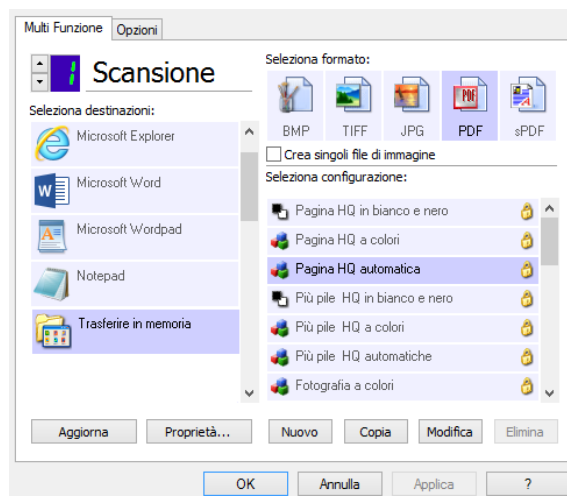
Multi Funzione | Opzioni

1 Scansione

Seleziona destinazioni:

Microsoft Explorer

Microsoft Word

Microsoft Wordpad

Notepad

Trasferire in memoria

Seleziona formato:

BMP TIFF JPG PDF sPDF

PDF

Crea singoli file di immagine

Seleziona configurazione:

Pagina HQ in bianco e nero

Pagina HQ a colori

Pagina HQ automatica

Più pile HQ in bianco e nero

Più pile HQ a colori

Più pile HQ automatiche

Fotografia a colori

Aggiorna | Proprietà... | Nuovo | Copia | Modifica | Elimina

OK | Annulla | Applica | ?